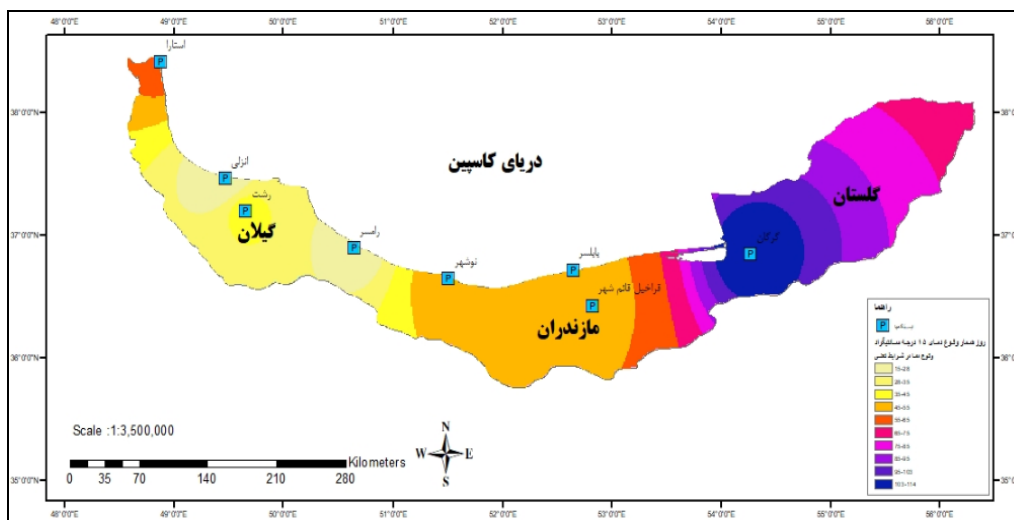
48°0'0"E 49°0'0"E 50°0'0"E 51°0'0"E 52°0'0"E 53°0'0"E 54°0'0"E 55°0'0"E 56°0'0"E

38°0'0"N 37°0'0"N 36°0'0"N 35°0'0"N

آستارا

انزلی

رشت

گیلان

رامسر

دریای کاسپین

نوشهر

بابلسر

قراخیل قائم شهر

مازندران

گرگان

گلستان

راهنما

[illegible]

روز شمار وقوع دمای ۱۵ درجه سانتیگراد

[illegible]

15-25

25-35

35-45

45-55

55-65

65-75

75-85

85-95

95-103

103-114

Scale :1:3,500,000

N
W E
S

0 35 70 140 210 280 Kilometers